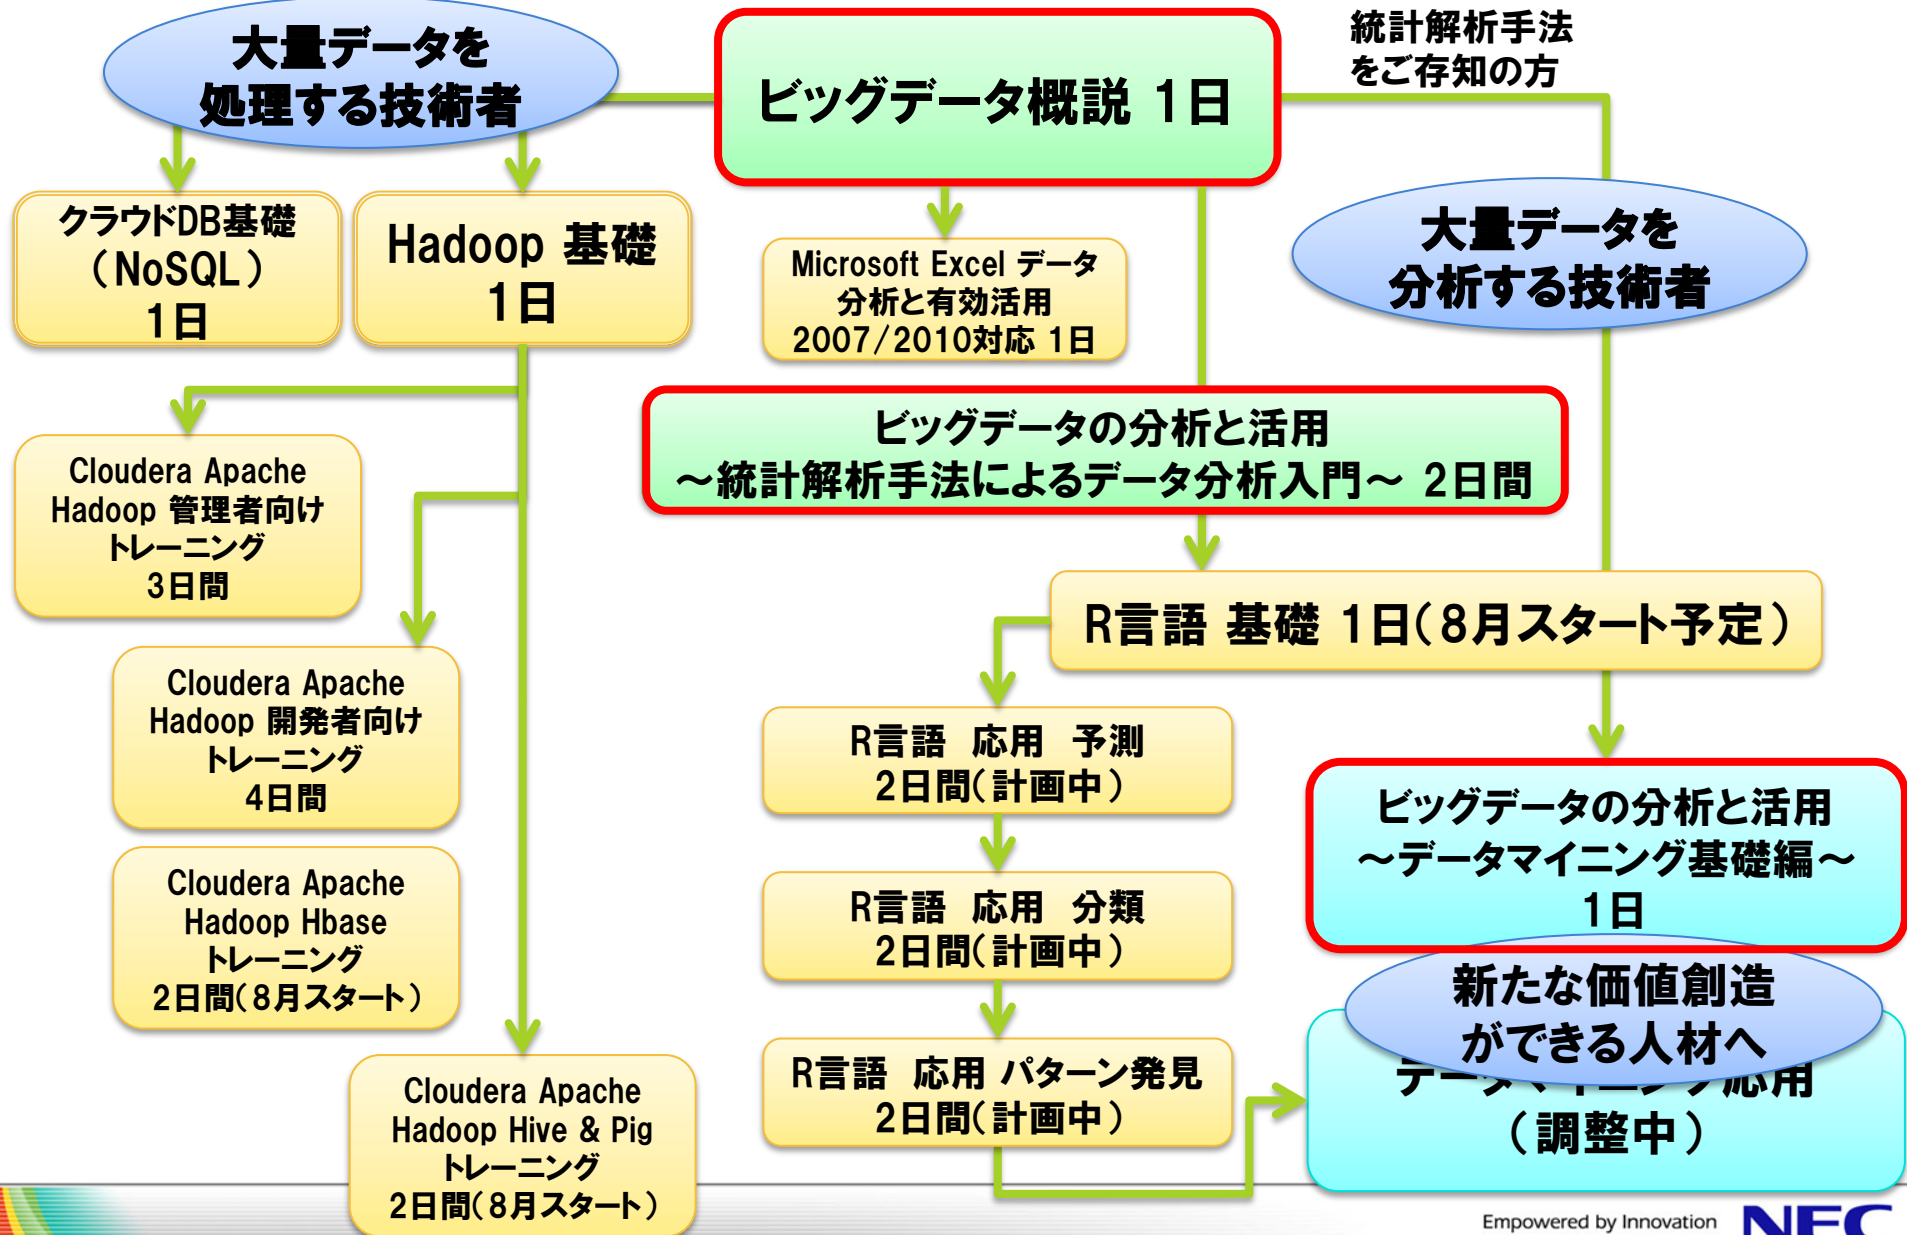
大量データを
処理する技術者

ビッグデータ概説 1日

統計解析手法
をご存知の方

クラウドDB基礎
（NoSQL）
1日

Hadoop 基礎
1日

Microsoft Excel データ
分析と有効活用
2007/2010対応 1日

大量データを
分析する技術者

Cloudera Apache
Hadoop 管理者向け
トレーニング
3日間

ビッグデータの分析と活用
～統計解析手法によるデータ分析入門～ 2日間

R言語 基礎 1日（8月スタート予定）

Cloudera Apache
Hadoop 開発者向け
トレーニング
4日間

R言語 応用 予測
2日間（計画中）

ビッグデータの分析と活用
～データマイニング基礎編～
1日

Cloudera Apache
Hadoop Hbase
トレーニング
2日間（8月スタート）

R言語 応用 分類
2日間（計画中）

新たな価値創造
ができる人材へ

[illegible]応用
（調整中）

R言語 応用 パターン発見
2日間（計画中）

Cloudera Apache
Hadoop Hive & Pig
トレーニング
2日間（8月スタート）

Empowered by Innovation
NEC